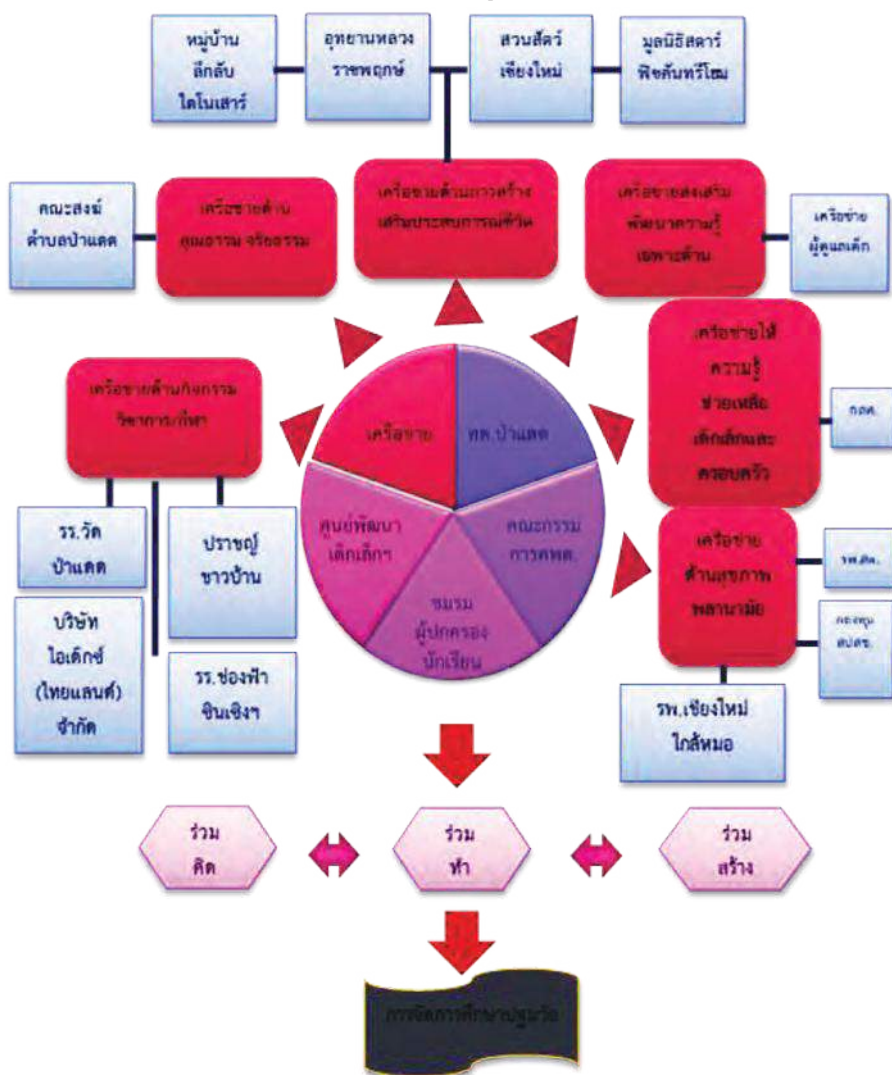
หมู่บ้าน
ลึกลับ
ไดโนเสาร์

อุทยานหลวง
ราชพฤกษ์

สวนสัตว์
เชียงใหม่

มูลนิธิสตาร์
พิชคันทรีโฮม

คณะสงฆ์
ตำบลป่าแดด

เครือข่ายด้าน
คุณธรรม จริยธรรม

เครือข่ายด้านการสร้าง
เสริมประสบการณ์ชีวิต

เครือข่ายส่งเสริม
พัฒนาความรู้
เฉพาะด้าน

เครือข่าย
ผู้ดูแลเด็ก

เครือข่ายให้
ความรู้
ช่วยเหลือ
เด็กเล็กและ
ครอบครัว

กคศ.

เครือข่ายด้านกิจกรรม
วิชาการ/กีฬา

เครือข่าย

ทต.ป่าแดด

ศูนย์พัฒนา
เด็กเล็ก

คณะกรรม
การศพด.

ชมรม
ผู้ปกครอง
นักเรียน

รร.วัด
ป่าแดด

ปราชญ์
ชาวบ้าน

บริษัท
ไอเด็กซ์
(ไทยแลนด์)
จำกัด

รร.ช่องฟ้า
ซินเซิงฯ

เครือข่าย
ด้านสุขภาพ
พลานามัย

รพ.สต.

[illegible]
สปสช.

รพ.เชียงใหม่
ใกล้หมอ

ร่วม
คิด

ร่วม
ทำ

ร่วม
สร้าง

การจัดการศึกษาปฐมวัย